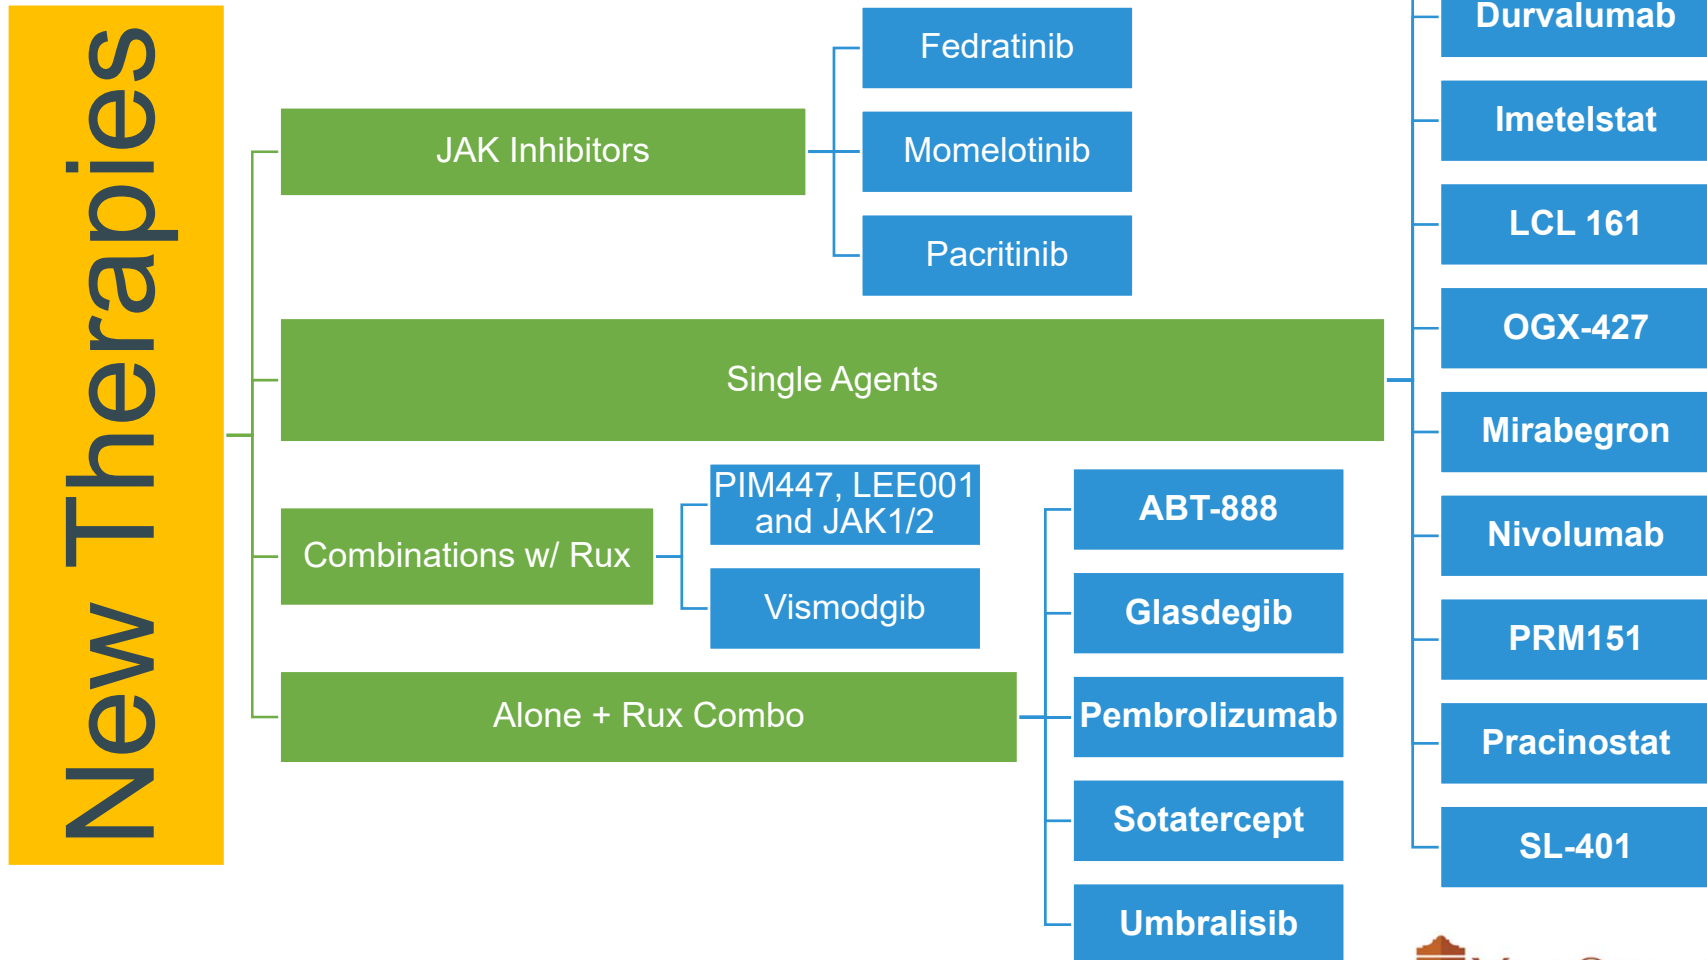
New Therapies

JAK Inhibitors

Fedratinib

Momelotinib

Pacritinib

Single Agents

Durvalumab

Imetelstat

LCL 161

OGX-427

Mirabegron

Nivolumab

PRM151

Pracinostat

SL-401

Combinations w/ Rux

PIM447, LEE001 and JAK1/2

Vismodgib

Alone + Rux Combo

ABT-888

Glasdegib

Pembrolizumab

Sotatercept

Umbralisib